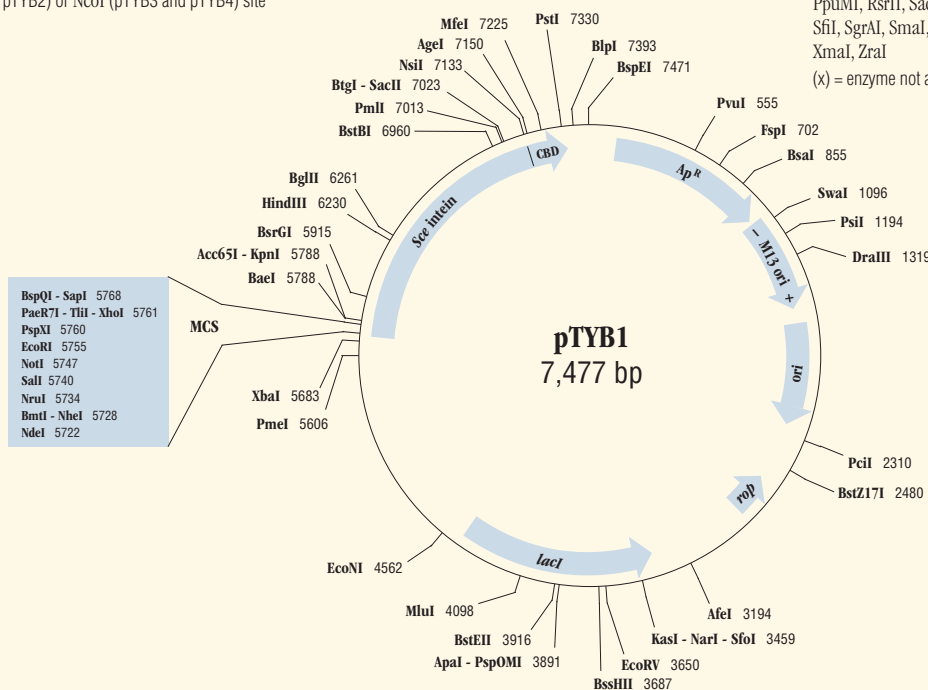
pTYB2) or NcoI (pTYB3 and pTYB4) site

PpuMI, RsrII, Sac
SfiI, SgrAI, SmaI,
XmaI, ZraI
(x) = enzyme not a

MfeI 7225
PstI 7330
AgeI 7150
BlpI 7393
NsiI 7133
BspEI 7471
BtgI - SacII 7023
PmlI 7013
BstBI 6960
PvuI 555
FspI 702
BsaI 855
SwaI 1096
PsiI 1194
DraIII 1319
BglII 6261
HindIII 6230
BsrGI 5915
Acc65I - KpnI 5788
BaeI 5788

BspQI - SapI 5768
PaeR7I - TliI - XhoI 5761
PspXI 5760
EcoRI 5755
NotI 5747
SalI 5740
NruI 5734
BmtI - NheI 5728
NdeI 5722

MCS

CBD
Sce intein
Ap R
– M13 ori +
ori
rop
lacI

pTYB1
7,477 bp

XbaI 5683
PmeI 5606
PciI 2310
BstZ17I 2480
EcoNI 4562
MluI 4098
AfeI 3194
KasI - NarI - SfoI 3459
BstEII 3916
ApaI - PspOMI 3891
EcoRV 3650
BssHII 3687